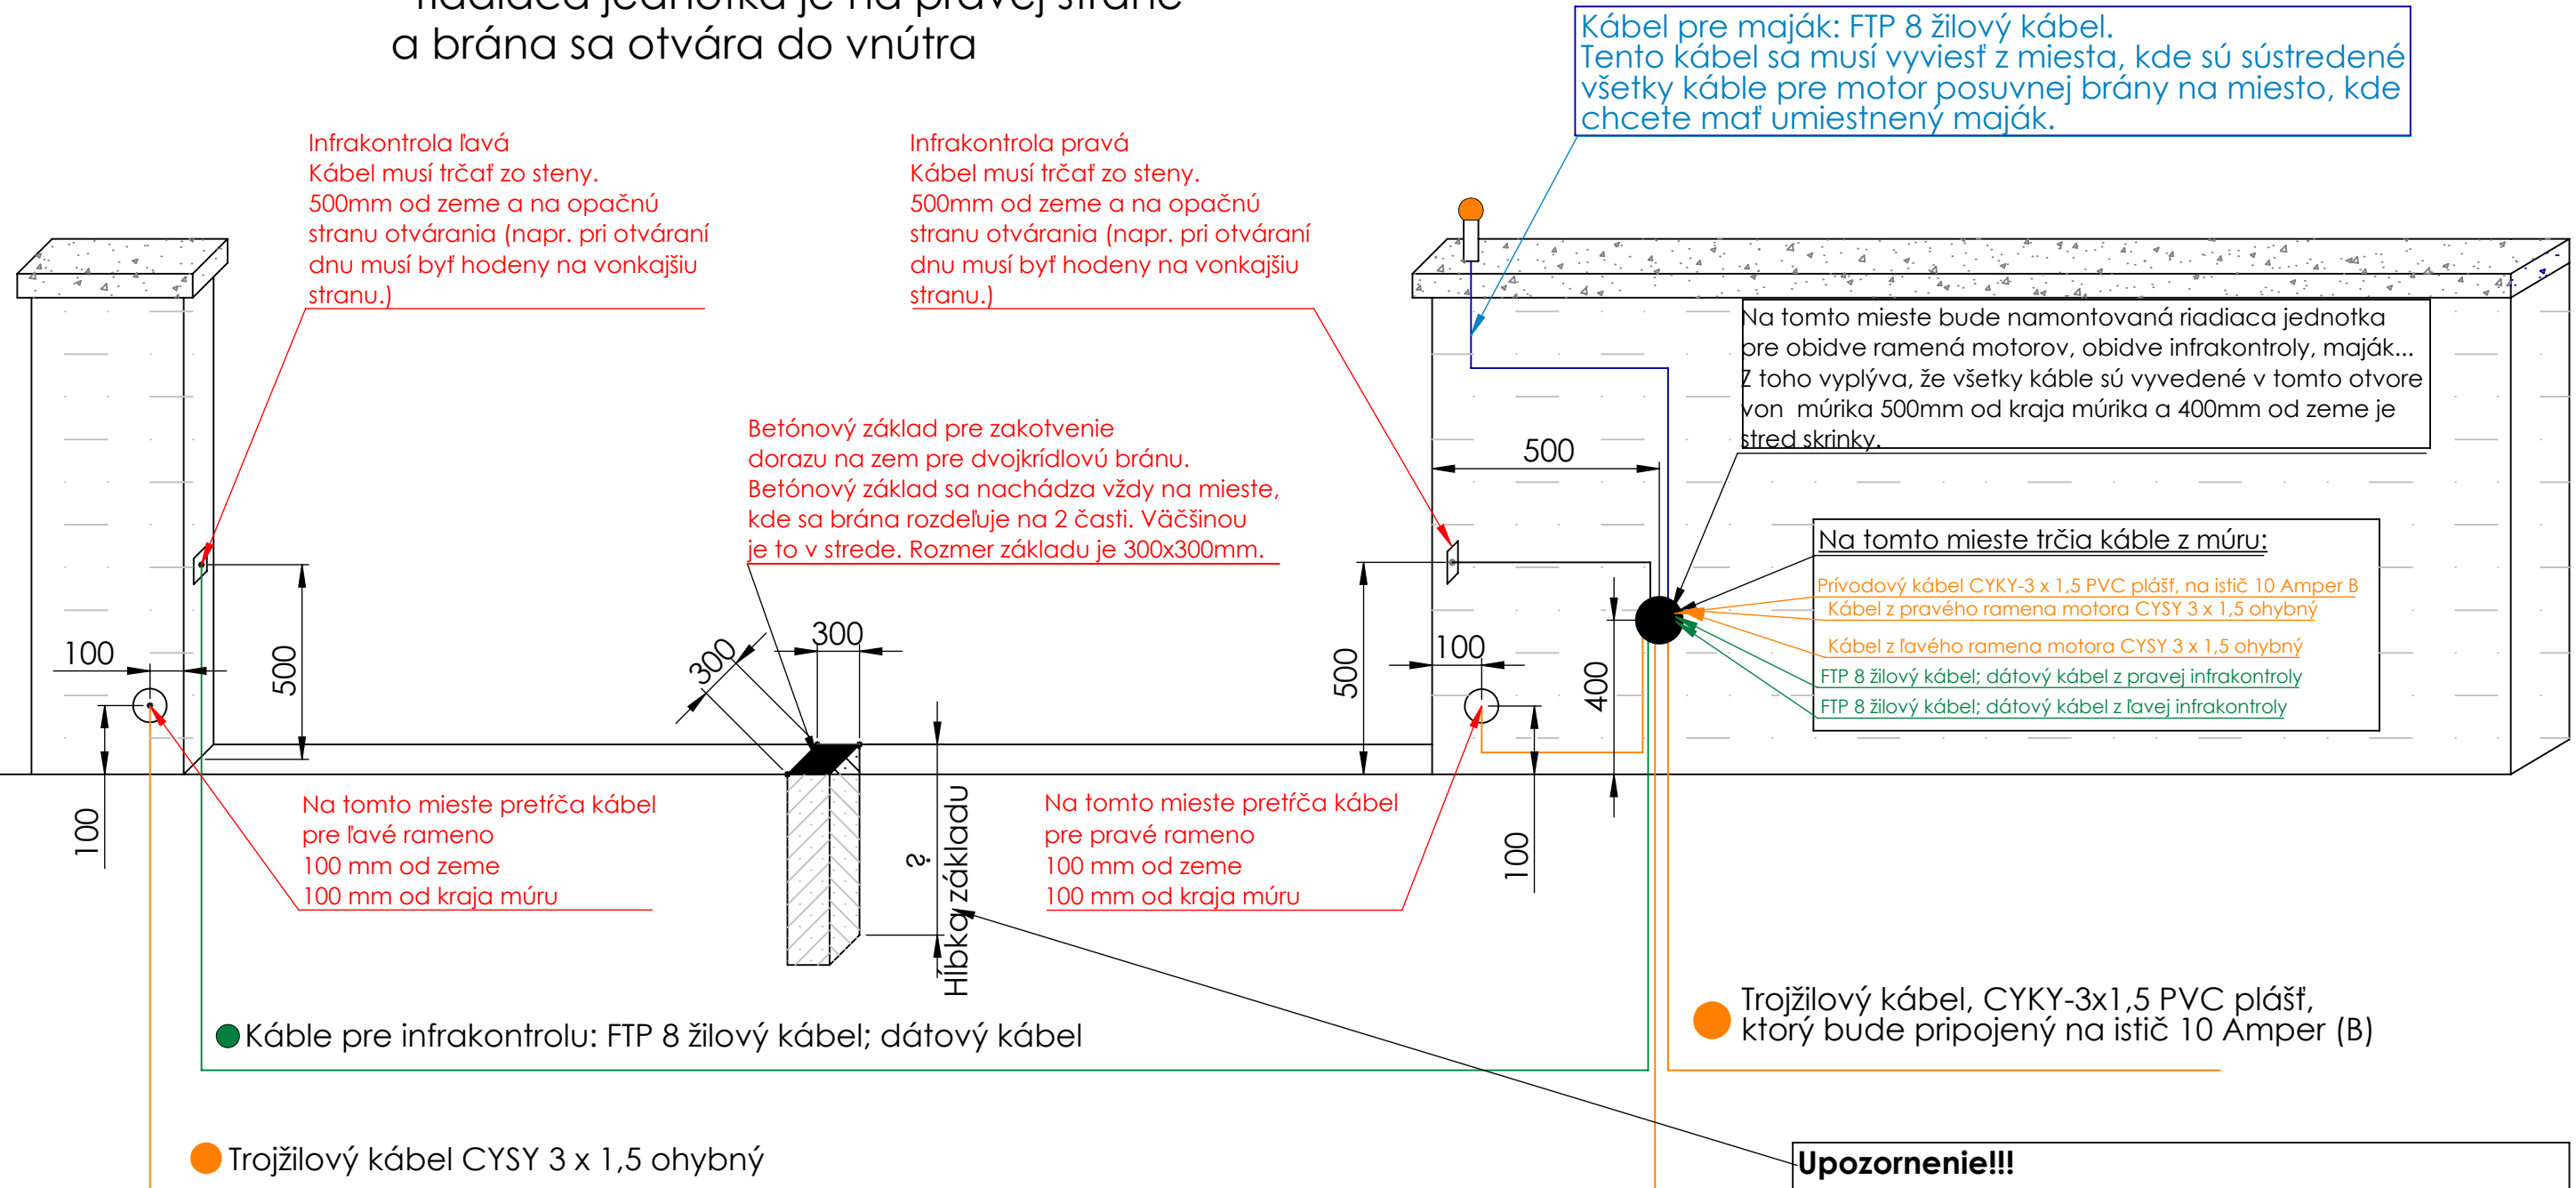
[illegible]
a brána sa otvára do vnútra

Kábel pre maják: FTP 8 žilový kábel.
Tento kábel sa musí vyviesť z miesta, kde sú sústredené všetky káble pre motor posuvnej brány na miesto, kde chcete mať umiestnený maják.

Infrakontrola ľavá
Kábel musí trčať zo steny.
500mm od zeme a na opačnú stranu otvárania (napr. pri otváraní dnu musí byť hodeny na vonkajšiu stranu.)

Infrakontrola pravá
Kábel musí trčať zo steny.
500mm od zeme a na opačnú stranu otvárania (napr. pri otváraní dnu musí byť hodeny na vonkajšiu stranu.)

Na tomto mieste bude namontovaná riadiaca jednotka pre obidve ramená motorov, obidve infrakontroly, maják...
Z toho vyplýva, že všetky káble sú vyvedené v tomto otvore von múrika 500mm od kraja múrika a 400mm od zeme je stred skrinky.

Betónový základ pre zakotvenie dorazu na zem pre dvojkrídlovú bránu.
Betónový základ sa nachádza vždy na mieste, kde sa brána rozdeľuje na 2 časti. Väčšinou je to v strede. Rozmer základu je 300x300mm.

500

Na tomto mieste trčia káble z múru:
Prívodový kábel CYKY-3 x 1,5 PVC plášť, na istič 10 Amper B
Kábel z pravého ramena motora CYSY 3 x 1,5 ohybný
Kábel z ľavého ramena motora CYSY 3 x 1,5 ohybný
FTP 8 žilový kábel; dátový kábel z pravej infrakontroly
FTP 8 žilový kábel; dátový kábel z ľavej infrakontroly

100
500
300
300
500
100
400
100
100

Na tomto mieste pretŕča kábel pre ľavé rameno
100 mm od zeme
100 mm od kraja múru

?
Hĺbka základu

Na tomto mieste pretŕča kábel pre pravé rameno
100 mm od zeme
100 mm od kraja múru

Trojžilový kábel, CYKY-3x1,5 PVC plášť, ktorý bude pripojený na istič 10 Amper (B)

Káble pre infrakontrolu: FTP 8 žilový kábel; dátový kábel

Trojžilový kábel CYSY 3 x 1,5 ohybný

Upozornenie!!!